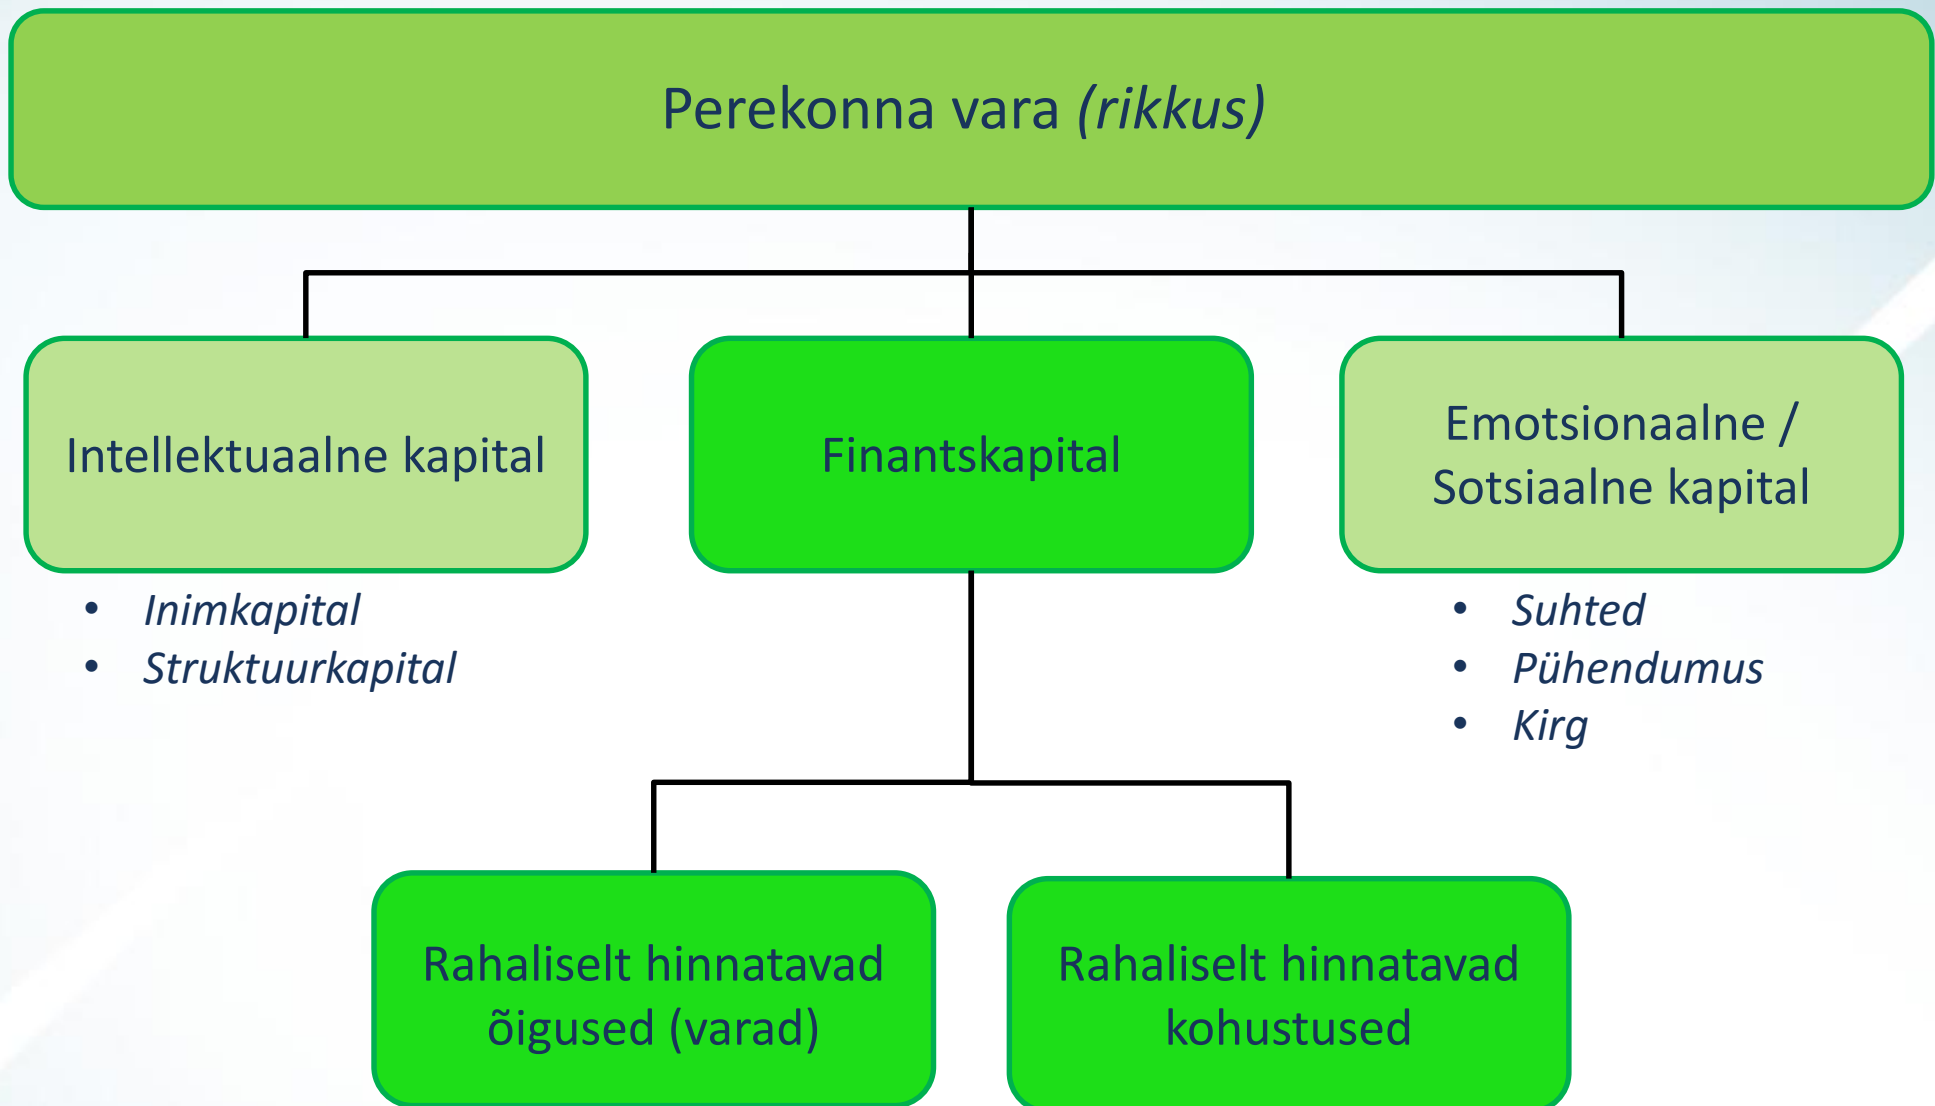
Perekonna vara (rikkus)

Intellektuaalne kapital

- Inimkapital
- Struktuurkapital

Finantskapital

Emotsionaalne / Sotsiaalne kapital

- Suhted
- Pühendumus
- Kirg

Rahaliselt hinnatavad õigused (varad)

Rahaliselt hinnatavad kohustused